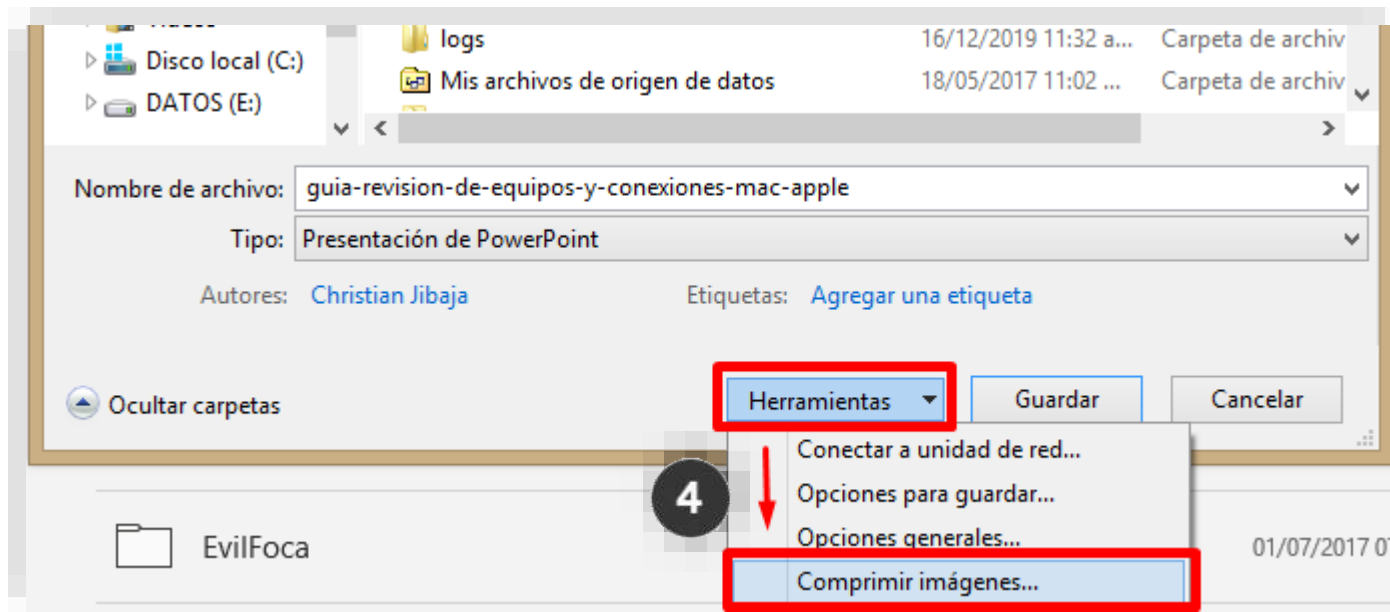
Disco local (C:)
DATOS (E:)
logs 16/12/2019 11:32 a... Carpeta de archiv
Mis archivos de origen de datos 18/05/2017 11:02 ... Carpeta de archiv

Nombre de archivo: guia-revision-de-equipos-y-conexiones-mac-apple
Tipo: Presentación de PowerPoint
Autores: Christian Jibaja
Etiquetas: Agregar una etiqueta

Ocultar carpetas
Herramientas
Guardar
Cancelar

Conectar a unidad de red...
Opciones para guardar...
Opciones generales...
Comprimir imágenes...

4

EvilFoca
01/07/2017 0